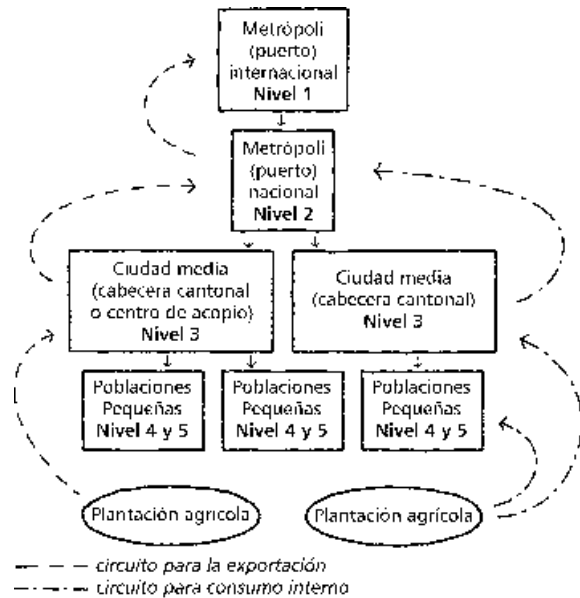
Metrópoli (puerto) internacional
Nivel 1

Metrópoli (puerto) nacional
Nivel 2

Ciudad media (cabecera cantonal o centro de acopio)
Nivel 3

Ciudad media (cabecera cantonal)
Nivel 3

Poblaciones Pequeñas
Nivel 4 y 5

Poblaciones Pequeñas
Nivel 4 y 5

Poblaciones Pequeñas
Nivel 4 y 5

Plantación agrícola

Plantación agrícola

circuito para la exportación
circuito para consumo interno